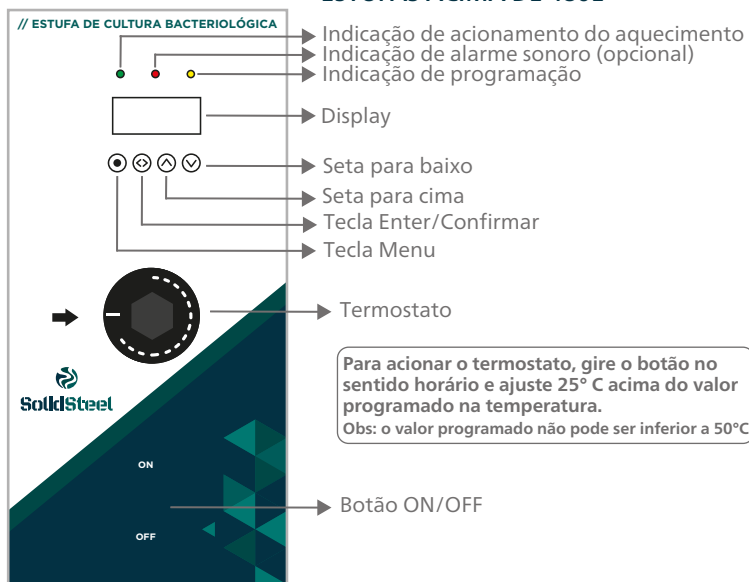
// ESTUFA DE CULTURA BACTERIOLÓGICA

Indicação de acionamento do aquecimento
Indicação de alarme sonoro (opcional)
Indicação de programação

Display

Seta para baixo
Seta para cima
Tecla Enter/Confirmar
Tecla Menu

Termostato

SolidSteel

Para acionar o termostato, gire o botão no sentido horário e ajuste 25° C acima do valor programado na temperatura.
Obs: o valor programado não pode ser inferior a 50°C

ON

OFF

Botão ON/OFF